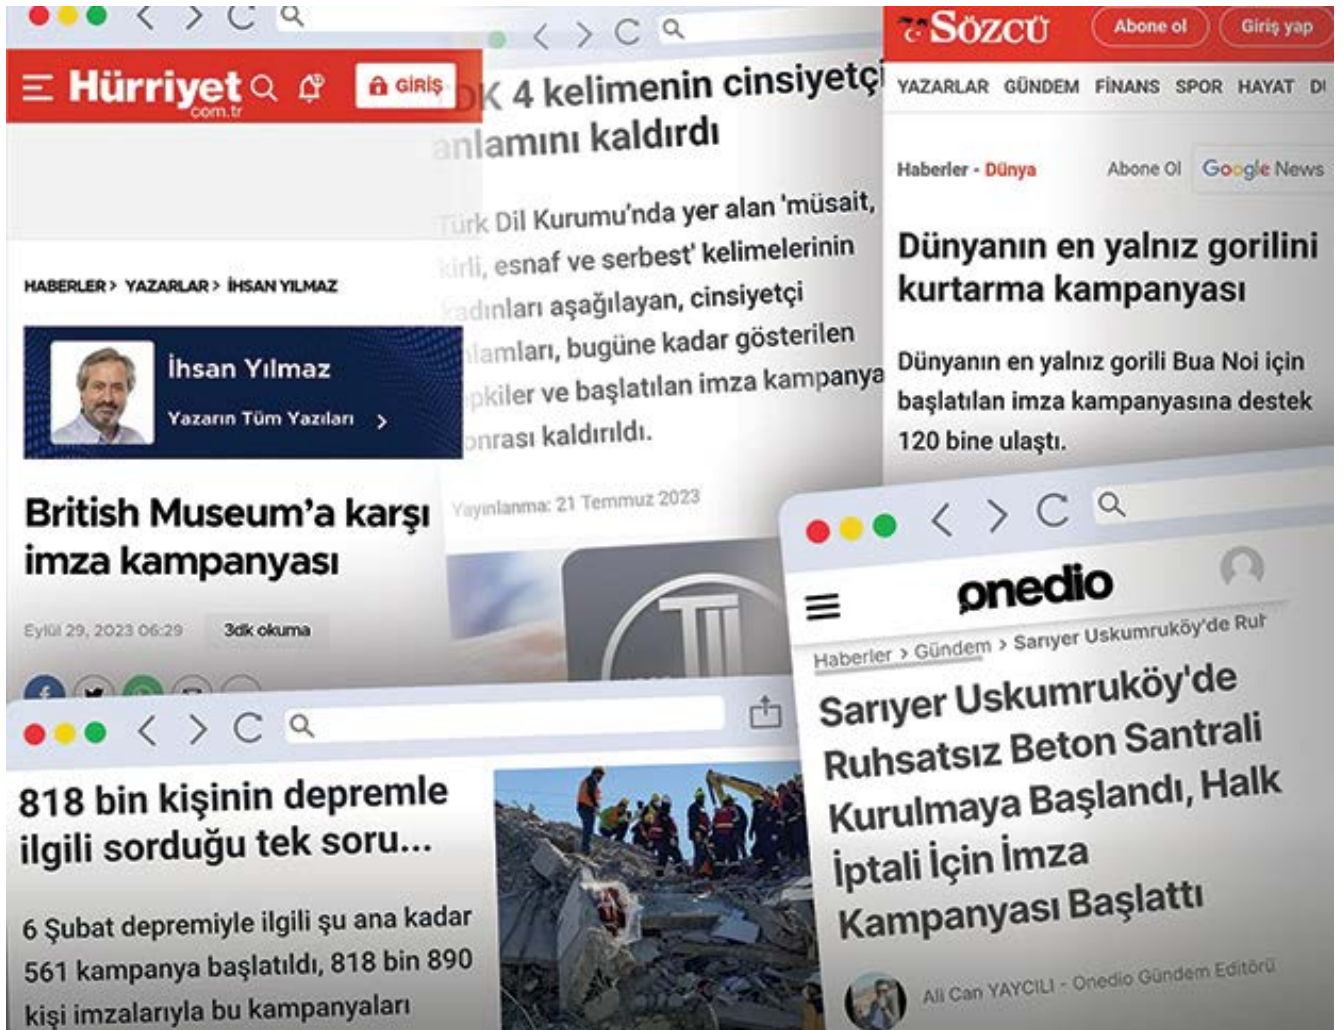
Hürriyet
.com.tr
GİRİŞ

HABERLER > YAZARLAR > İHSAN YILMAZ

İhsan Yılmaz
Yazarın Tüm Yazıları >

British Museum'a karşı imza kampanyası

Eylül 29, 2023 06:29 3dk okuma

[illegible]K 4 kelimenin cinsiyetçi anlamını kaldırdı

Türk Dil Kurumu'nda yer alan 'müsait, kirli, esnaf ve serbest' kelimelerinin kadınları aşağılayan, cinsiyetçi anlamları, bugüne kadar gösterilen tepkiler ve başlatılan imza kampanyası sonrası kaldırıldı.

Yayınlanma: 21 Temmuz 2023

Sözcü
Abone ol
Giriş yap
YAZARLAR GÜNDEM FİNANS SPOR HAYAT D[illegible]

Haberler - Dünya
Abone Ol
Google News

Dünyanın en yalnız gorilini kurtarma kampanyası

Dünyanın en yalnız gorili Bua Noi için başlatılan imza kampanyasına destek 120 bine ulaştı.

818 bin kişinin depremle ilgili sorduğu tek soru...

6 Şubat depremiyle ilgili şu ana kadar 561 kampanya başlatıldı, 818 bin 890 kişi imzalarıyla bu kampanyaları

onedio
Haberler > Gündem > Sarıyer Uskumruköy'de Ruh

Sarıyer Uskumruköy'de Ruhsatsız Beton Santrali Kurulmaya Başlandı, Halk İptali İçin İmza Kampanyası Başlattı

Ali Can YAYCILI - Onedio Gündem Editörü